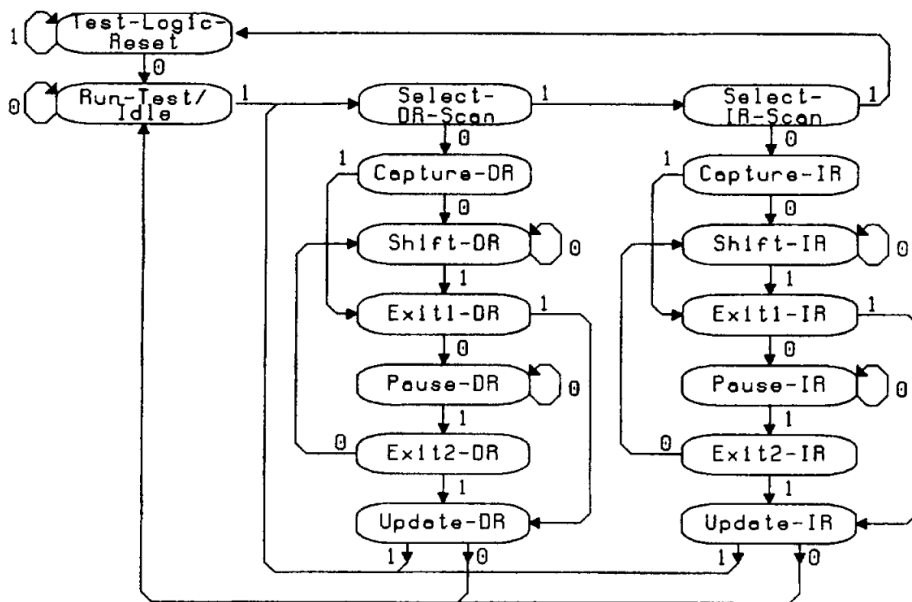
1 Test-Logic-Reset
0
0 Run-Test/Idle 1
Select-DR-Scan 1
Select-IR-Scan 1
0
0
1 Capture-DR
1 Capture-IR
0
0
Shift-DR 0
Shift-IR 0
1
1
Exit1-DR 1
Exit1-IR 1
0
0
Pause-DR 0
Pause-IR 0
1
1
0 Exit2-DR
0 Exit2-IR
1
1
Update-DR
Update-IR
1 0
1 0